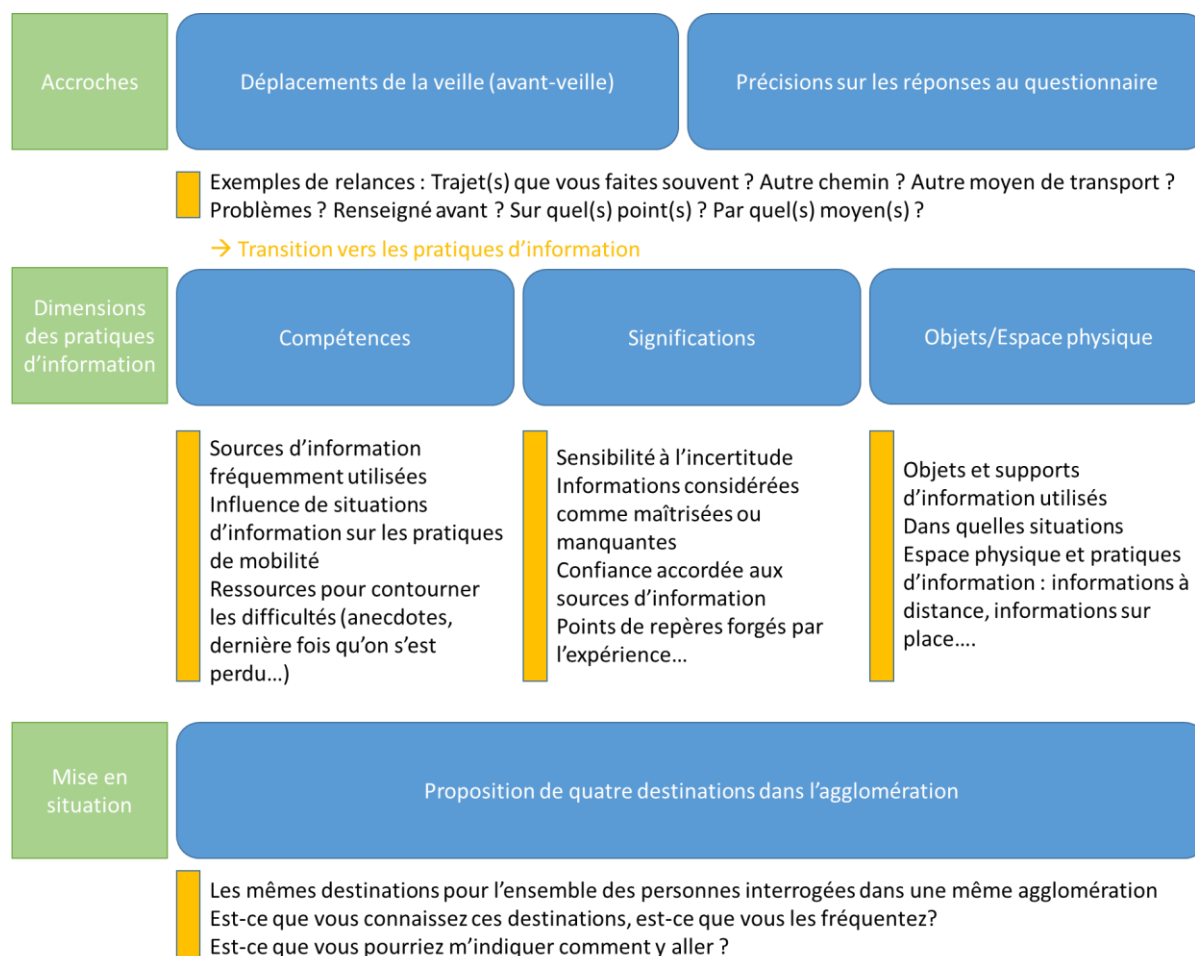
Accroches

Déplacements de la veille (avant-veille)

Précisions sur les réponses au questionnaire

Exemples de relances : Trajet(s) que vous faites souvent ? Autre chemin ? Autre moyen de transport ? Problèmes ? Renseigné avant ? Sur quel(s) point(s) ? Par quel(s) moyen(s) ?

→ Transition vers les pratiques d'information

Dimensions des pratiques d'information

Compétences

Significations

Objets/Espace physique

Sources d'information fréquemment utilisées
Influence de situations d'information sur les pratiques de mobilité
Ressources pour contourner les difficultés (anecdotes, dernière fois qu'on s'est perdu…)

Sensibilité à l'incertitude
Informations considérées comme maîtrisées ou manquantes
Confiance accordée aux sources d'information
Points de repères forgés par l'expérience…

Objets et supports d'information utilisés
Dans quelles situations
Espace physique et pratiques d'information : informations à distance, informations sur place….

Mise en situation

Proposition de quatre destinations dans l'agglomération

Les mêmes destinations pour l'ensemble des personnes interrogées dans une même agglomération
Est-ce que vous connaissez ces destinations, est-ce que vous les fréquentez?
Est-ce que vous pourriez m'indiquer comment y aller ?